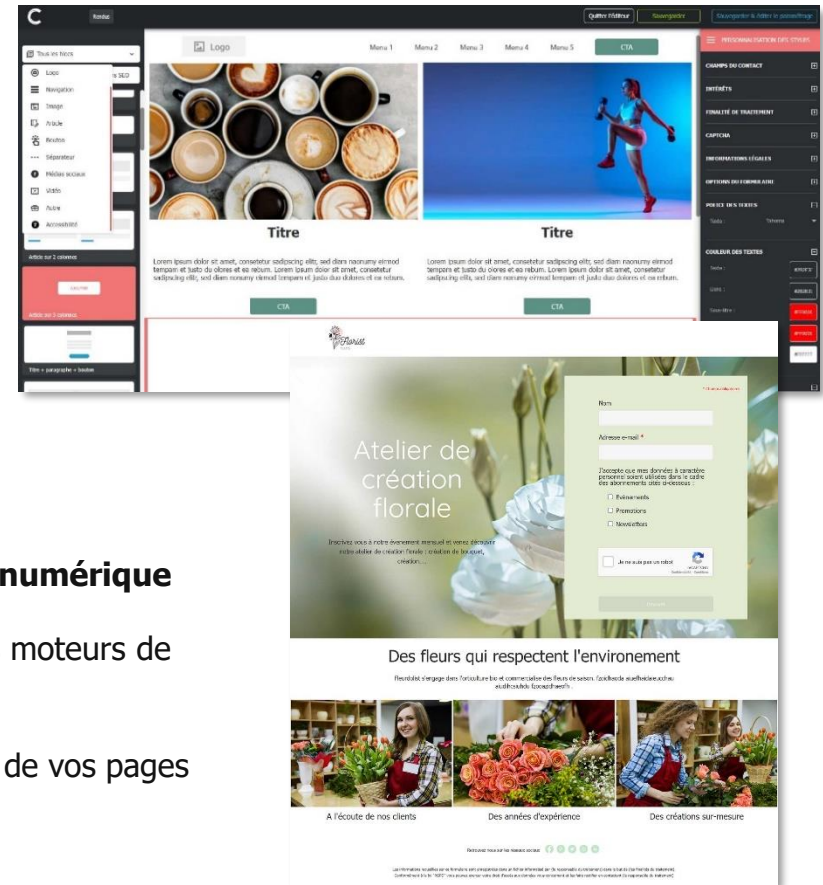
Rendu

Quitter l'éditeur

Sauvegarder

Sauvegarder & Initier le paramétrage

Tous les blocs

Logo

Navigation

Image

Article

Bouton

Séparateur

Médias sociaux

Vidéo

Autre

Accessibilité

SEO

Article sur 2 colonnes

Article sur 3 colonnes

Titre + paragraphe + bouton

Logo

Menu 1

Menu 2

Menu 3

Menu 4

Menu 5

CTA

Titre

Titre

Lorem ipsum dolor sit amet, consetetur sadipscing elitr, sed diam nonumy eirmod tempor et justo du olores et ea rebum. Lorem ipsum dolor sit amet, consetetur sadipscing elitr, sed diam nonumy eirmod tempor et justo duo dolores et ea rebum.

Lorem ipsum dolor sit amet, consetetur sadipscing elitr, sed diam nonumy eirmod tempor et justo du olores et ea rebum. Lorem ipsum dolor sit amet, consetetur sadipscing elitr, sed diam nonumy eirmod tempor et justo duo dolores et ea rebum.

CTA

CTA

PERSONNALISATION DES STYLES

CHAMPS DU CONTACT

INTÉRÊTS

FINALITÉ DE TRAITEMENT

CAPTCHA

INFORMATIONS LÉGALES

OPTIONS DU FORMULAIRE

POLICE DES TEXTES

Texte :

COULEUR DES TEXTES

Texte :

numérique

moteurs de

de vos pages

Florist

Atelier de création florale

Inscrivez vous à notre évènement mensuel et venez découvrir notre atelier de création florale : création de bouquet, création ...

Nom

Adresse e-mail *

J'accepte que mes données à caractère personnel soient utilisées dans le cadre des abonnements cités ci-dessous :

Évènements

Promotions

Newsletter

Je ne suis pas un robot

Des fleurs qui respectent l'environement

A l'écoute de nos clients

Des années d'expérience

Des créations sur-mesure

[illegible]